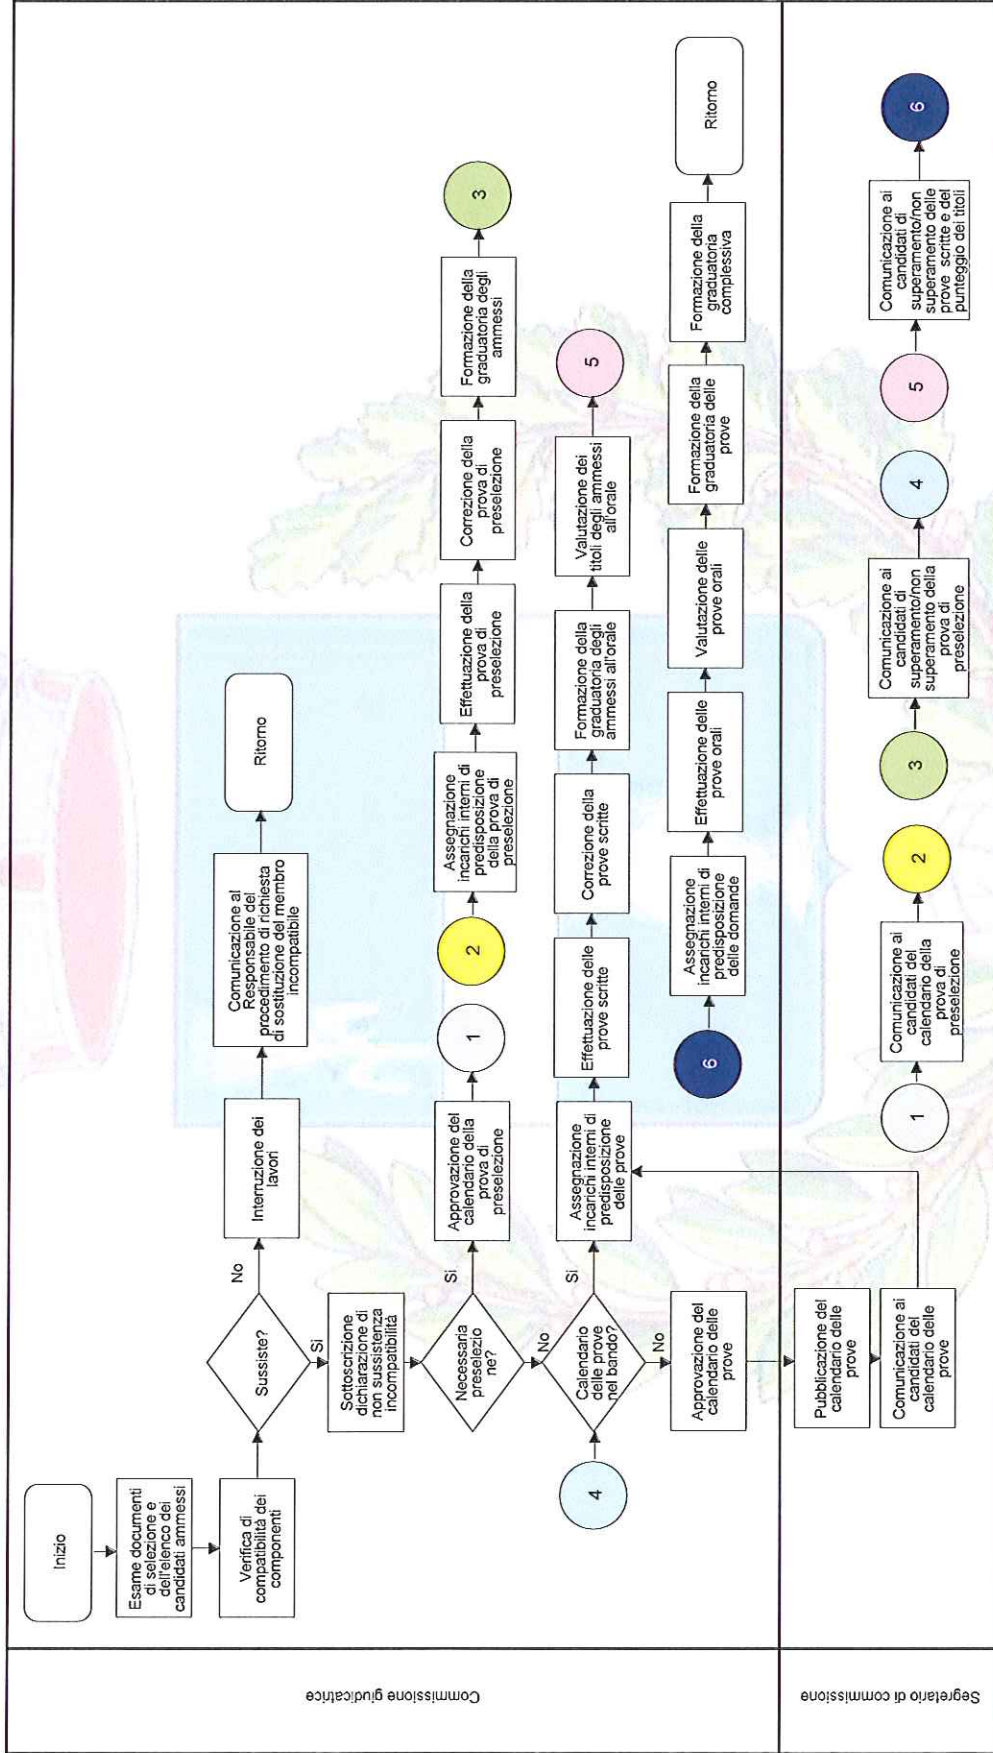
Commissione giudicatrice

Inizio

Esame documenti di selezione e dell'elenco dei candidati ammessi

Verifica di compatibilità dei componenti

Sussiste?

No

Interruzione dei lavori

Comunicazione al Responsabile del procedimento di richiesta di sostituzione del membro incompatibile

Ritorno

Si

Sottoscrizione dichiarazione di non sussistenza incompatibilità

Necessaria preselezione?

Si

Approvazione del calendario della prova di preselezione

1

2

Assegnazione incarichi interni di predisposizione della prova di preselezione

Effettuazione della prova di preselezione

Correzione della prova di preselezione

Formazione della graduatoria degli ammessi

3

No

4

Calendario delle prove nel bando?

Si

Assegnazione incarichi interni di predisposizione delle prove

Effettuazione delle prove scritte

Correzione delle prove scritte

Formazione della graduatoria degli ammessi all'orale

Valutazione dei titoli degli ammessi all'orale

5

No

Approvazione del calendario delle prove

6

Assegnazione incarichi interni di predisposizione delle domande

Effettuazione delle prove orali

Valutazione delle prove orali

Formazione della graduatoria delle prove

Formazione della graduatoria complessiva

Ritorno

Segretario di commissione

Pubblicazione del calendario delle prove

Comunicazione ai candidati del calendario delle prove

1

Comunicazione ai candidati del calendario della prova di preselezione

2

3

Comunicazione ai candidati di superamento/non superamento della prova di preselezione

4

5

Comunicazione ai candidati di superamento/non superamento delle prove scritte e del punteggio dei titoli

6